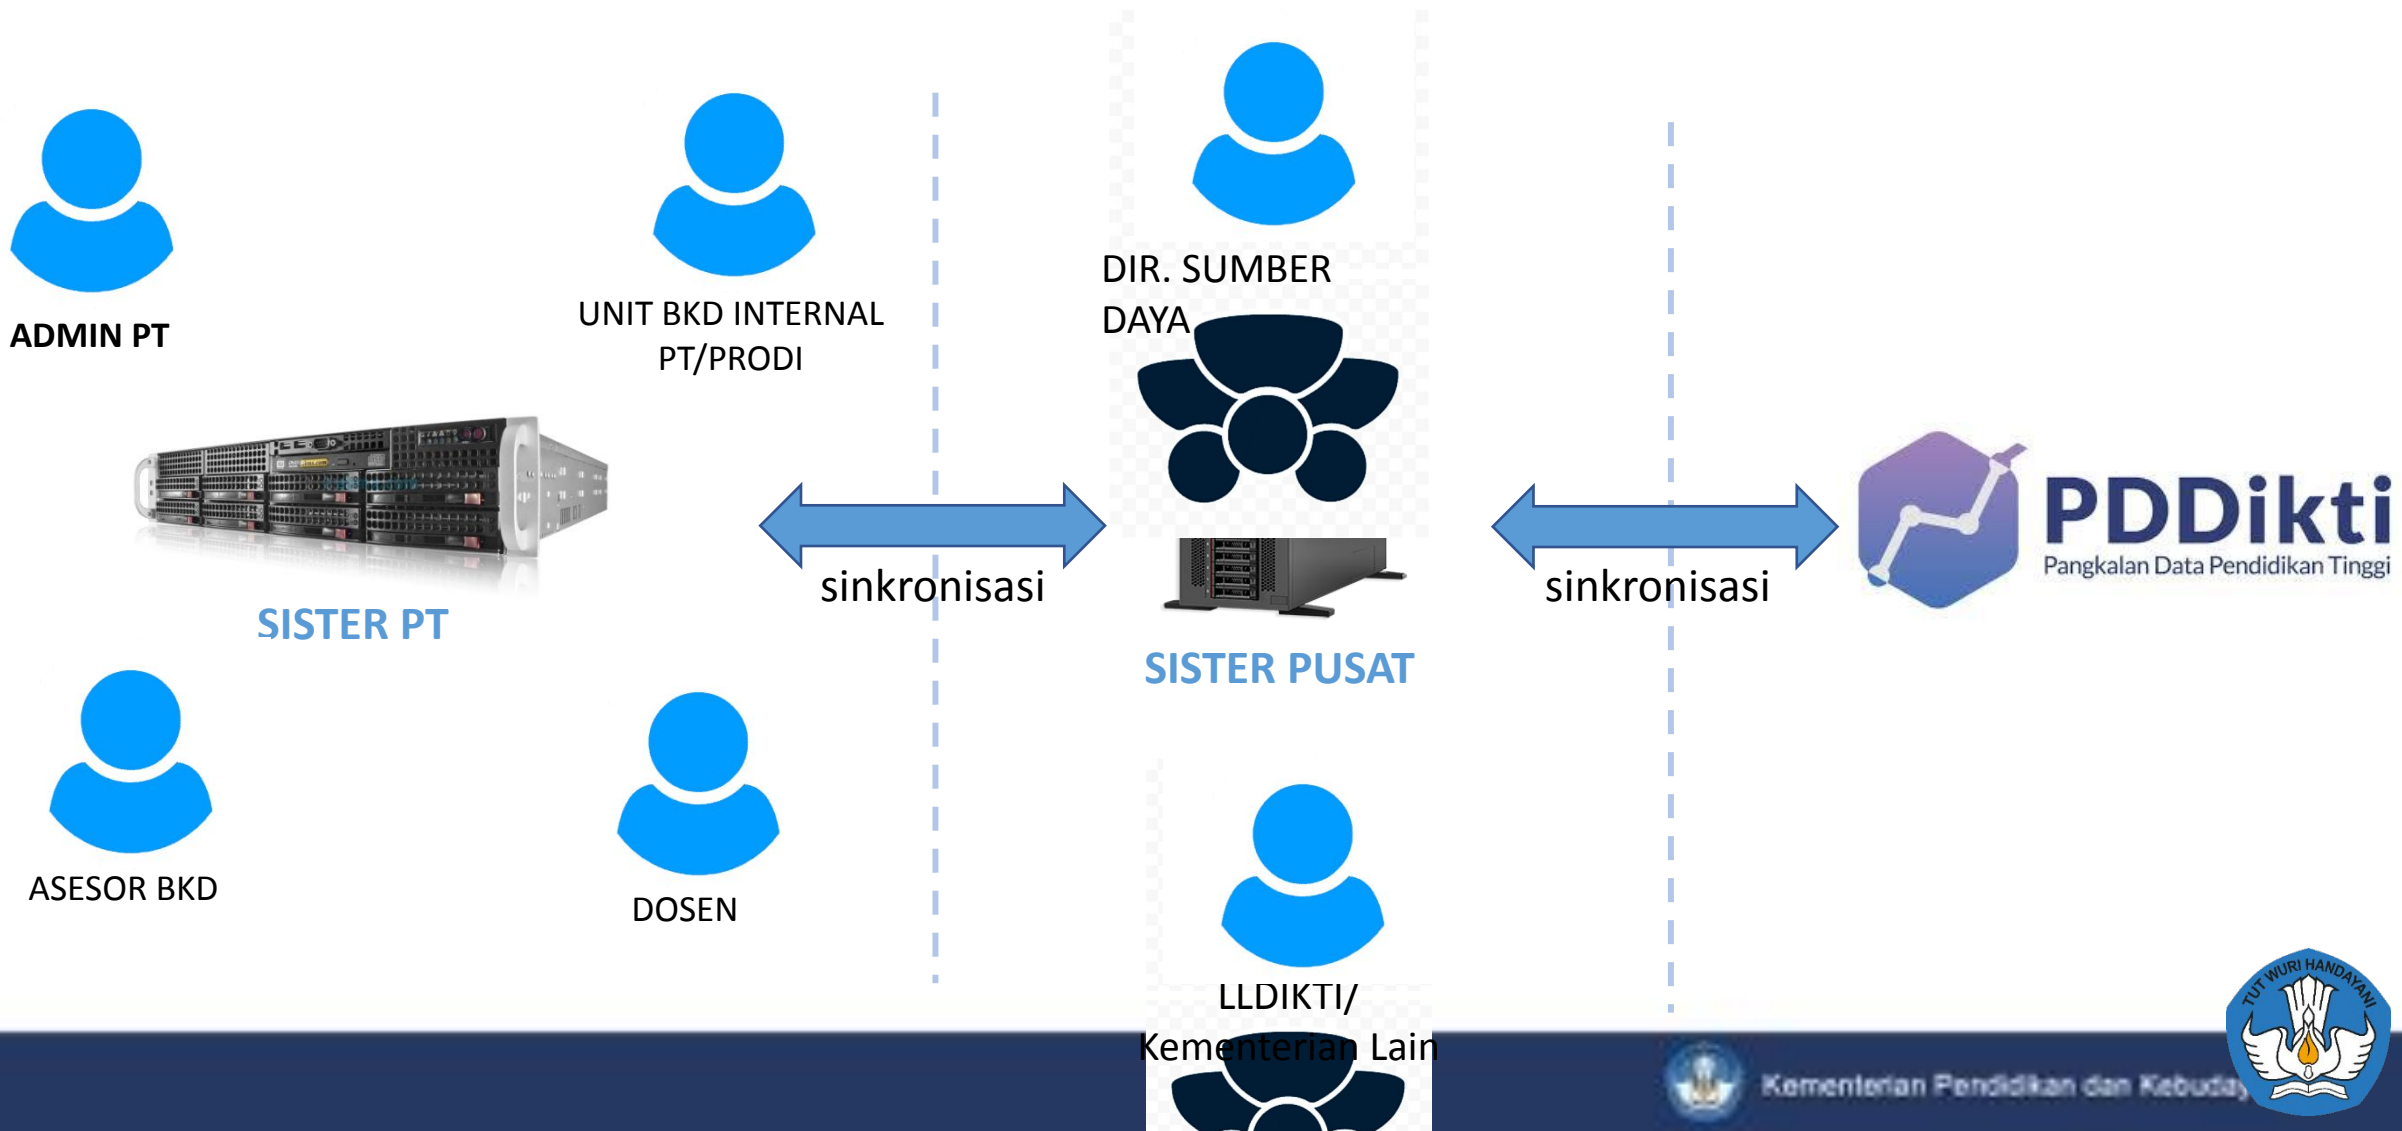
ADMIN PT

UNIT BKD INTERNAL PT/PRODI

DIR. SUMBER DAYA

SISTER PT

sinkronisasi

sinkronisasi

PDDikti
Pangkalan Data Pendidikan Tinggi

SISTER PUSAT

ASESOR BKD

DOSEN

LLDIKTI/ Kementerian Lain

Kementerian Pendidikan dan Kebuday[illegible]

TUT WURI HANDAYANI